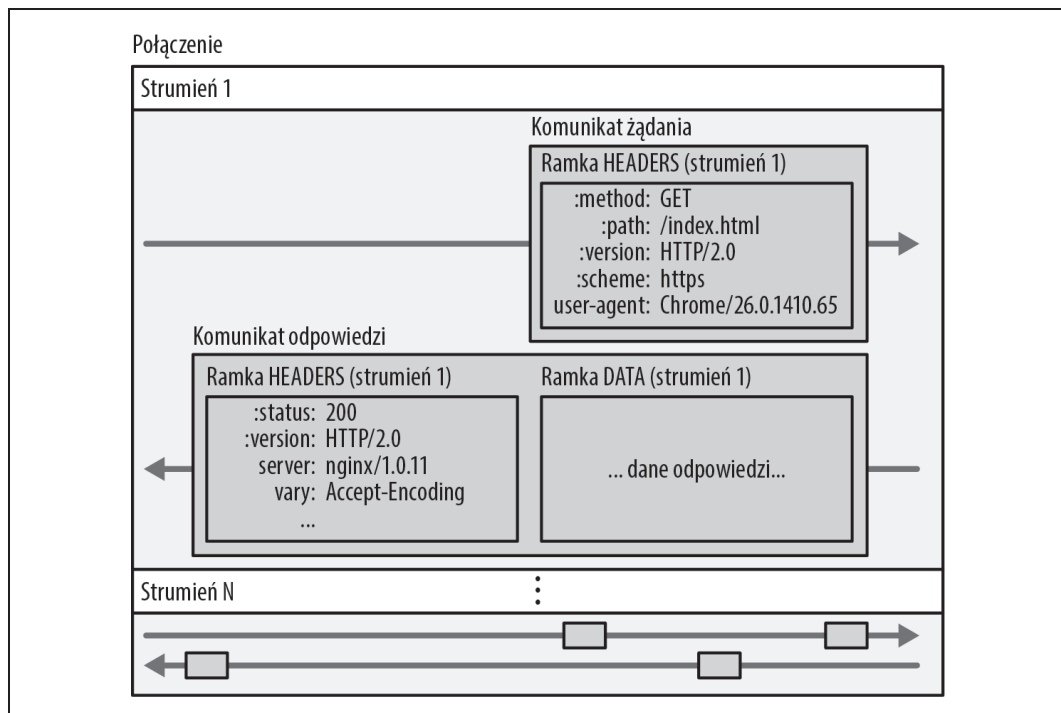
Połączenie

Strumień 1

Komunikat żądania

Ramka HEADERS (strumień 1)

:method: GET
:path: /index.html
:version: HTTP/2.0
:scheme: https
user-agent: Chrome/26.0.1410.65

Komunikat odpowiedzi

Ramka HEADERS (strumień 1)

:status: 200
:version: HTTP/2.0
server: nginx/1.0.11
vary: Accept-Encoding
...

Ramka DATA (strumień 1)

... dane odpowiedzi...

Strumień N

⋮